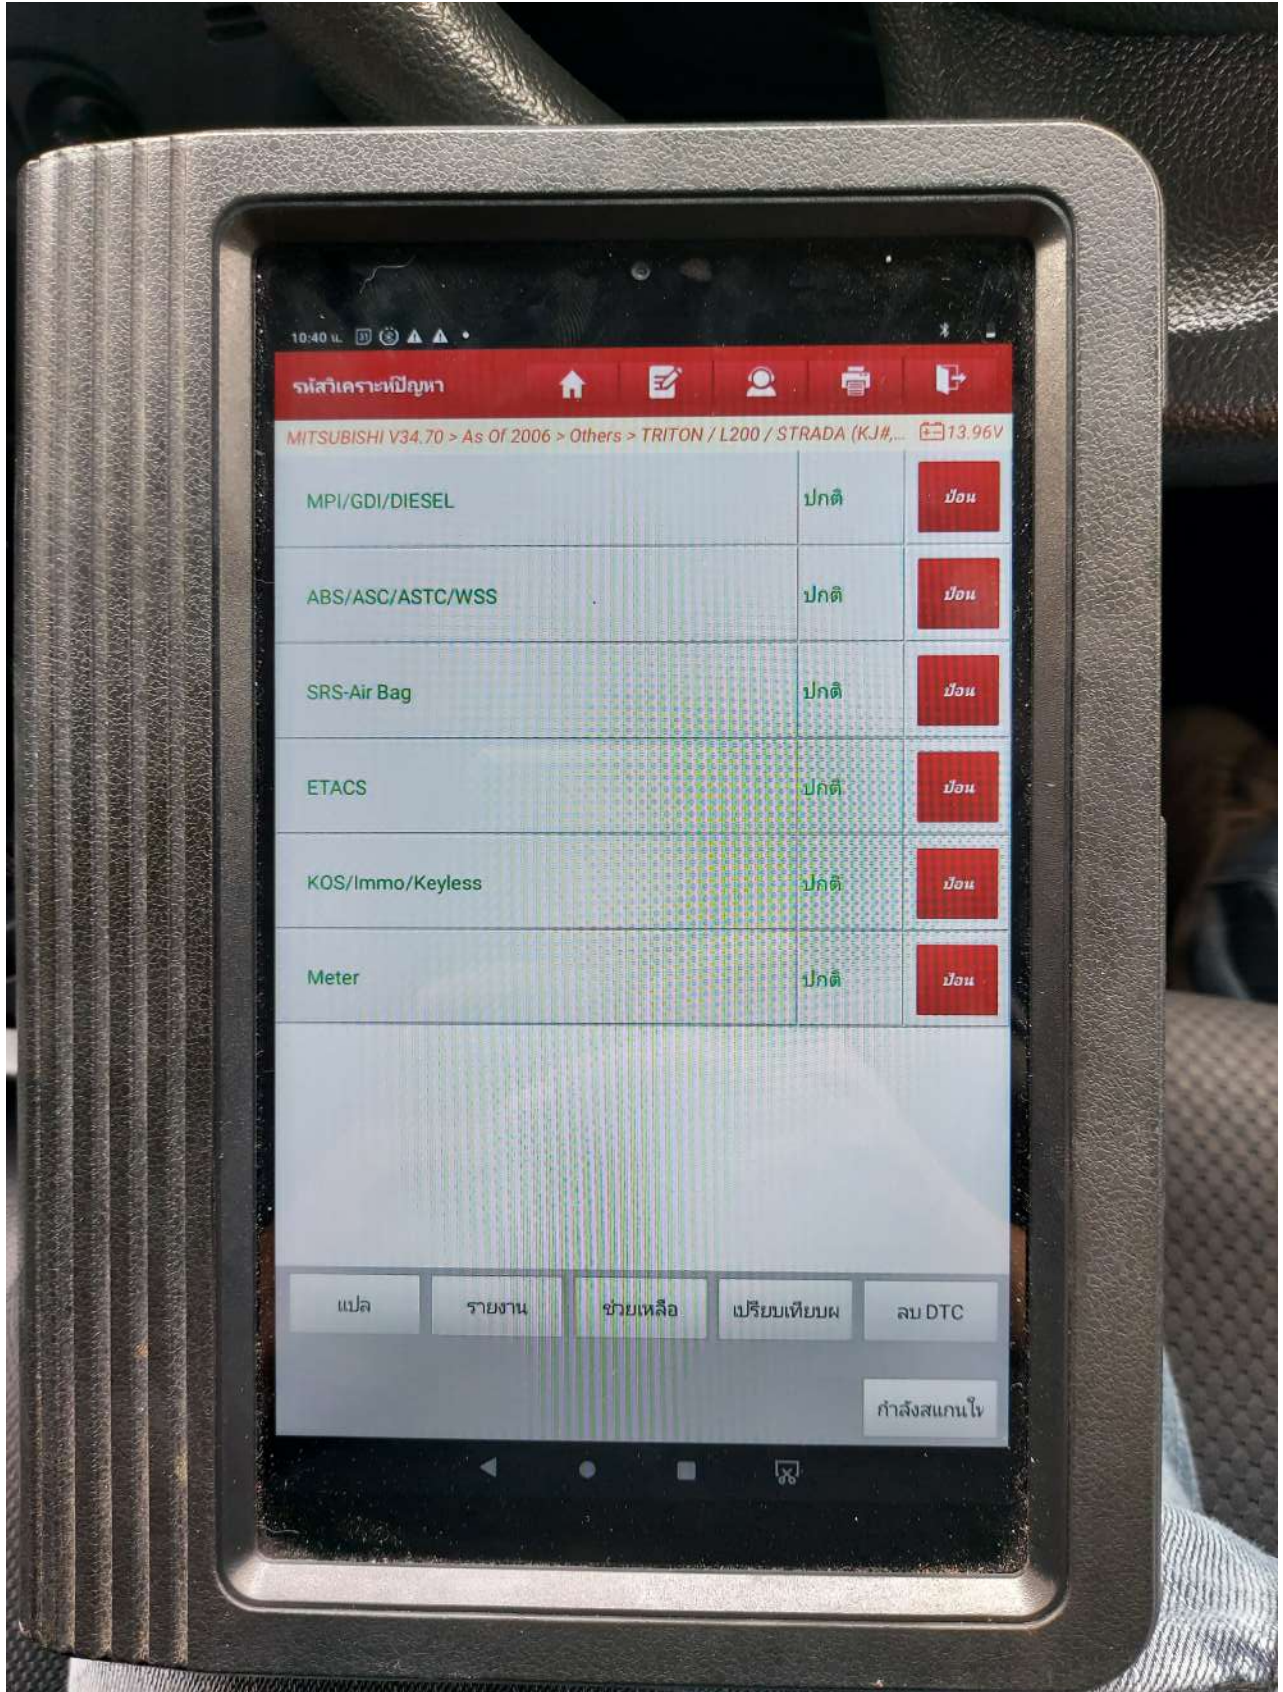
10:40 น.

รหัสวิเคราะห์ปัญหา

MITSUBISHI V34.70 > As Of 2006 > Others > TRITON / L200 / STRADA (KJ#,... 13.96V

| | | |
|---|---|---|
| MPI/GDI/DIESEL | ปกติ | ป้อน |
| ABS/ASC/ASTC/WSS | ปกติ | ป้อน |
| SRS-Air Bag | ปกติ | ป้อน |
| ETACS | ปกติ | ป้อน |
| KOS/Immo/Keyless | ปกติ | ป้อน |
| Meter | ปกติ | ป้อน |

แปล
รายงาน
ช่วยเหลือ
เปรียบเทียบผ
ลบ DTC

กำลังสแกนใ